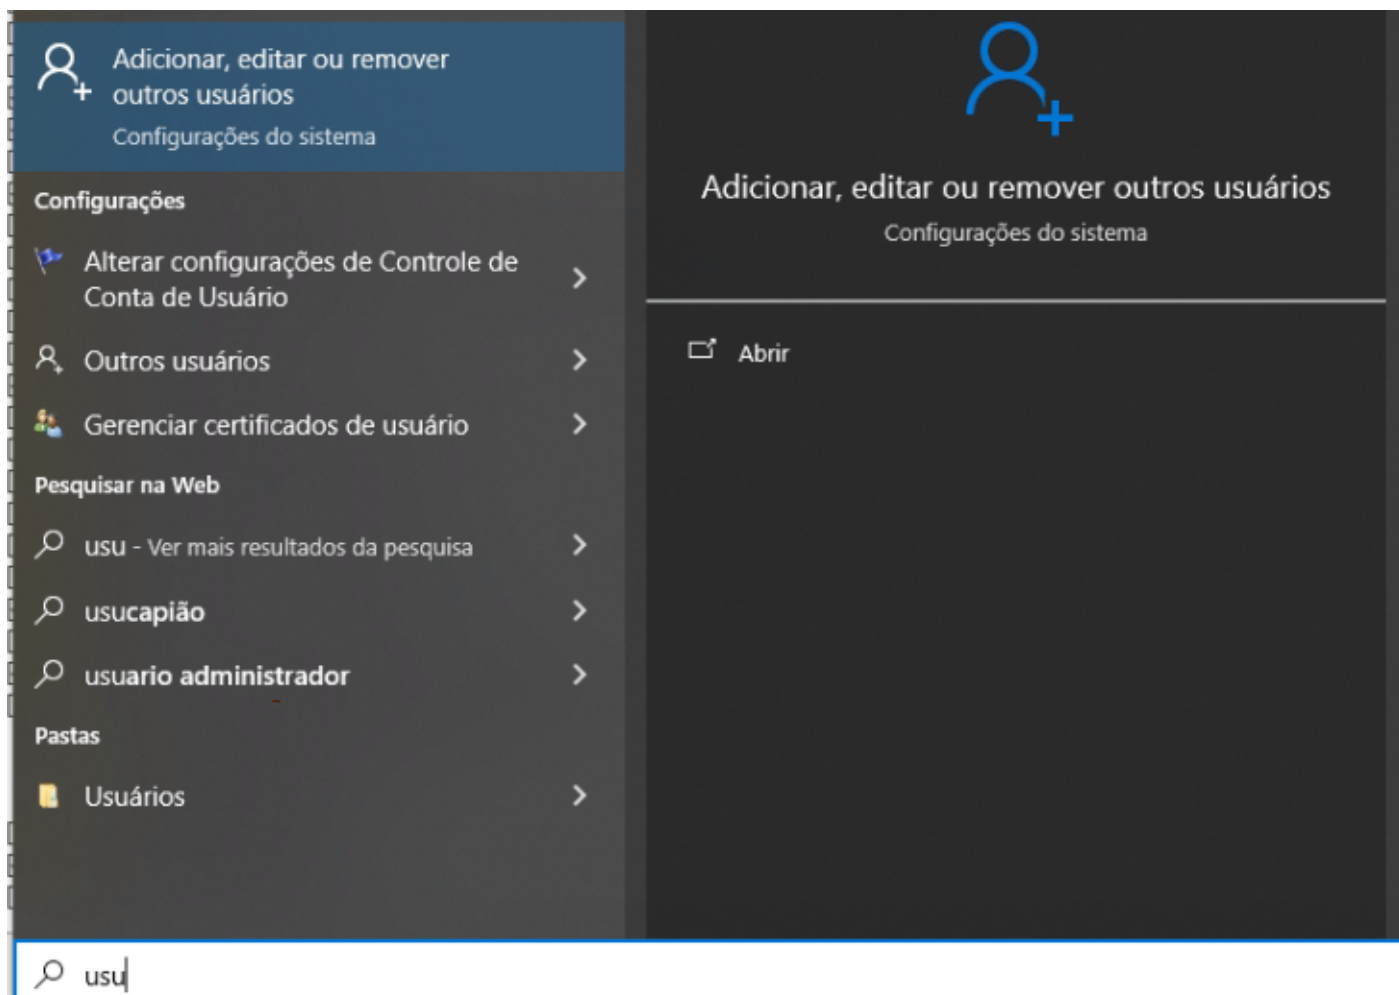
Adicionar, editar ou remover outros usuários
Configurações do sistema

Configurações

Alterar configurações de Controle de Conta de Usuário

Outros usuários

Gerenciar certificados de usuário

Pesquisar na Web

usu - Ver mais resultados da pesquisa

usucapião

usuario administrador

Pastas

Usuários

Adicionar, editar ou remover outros usuários
Configurações do sistema

Abrir

usu